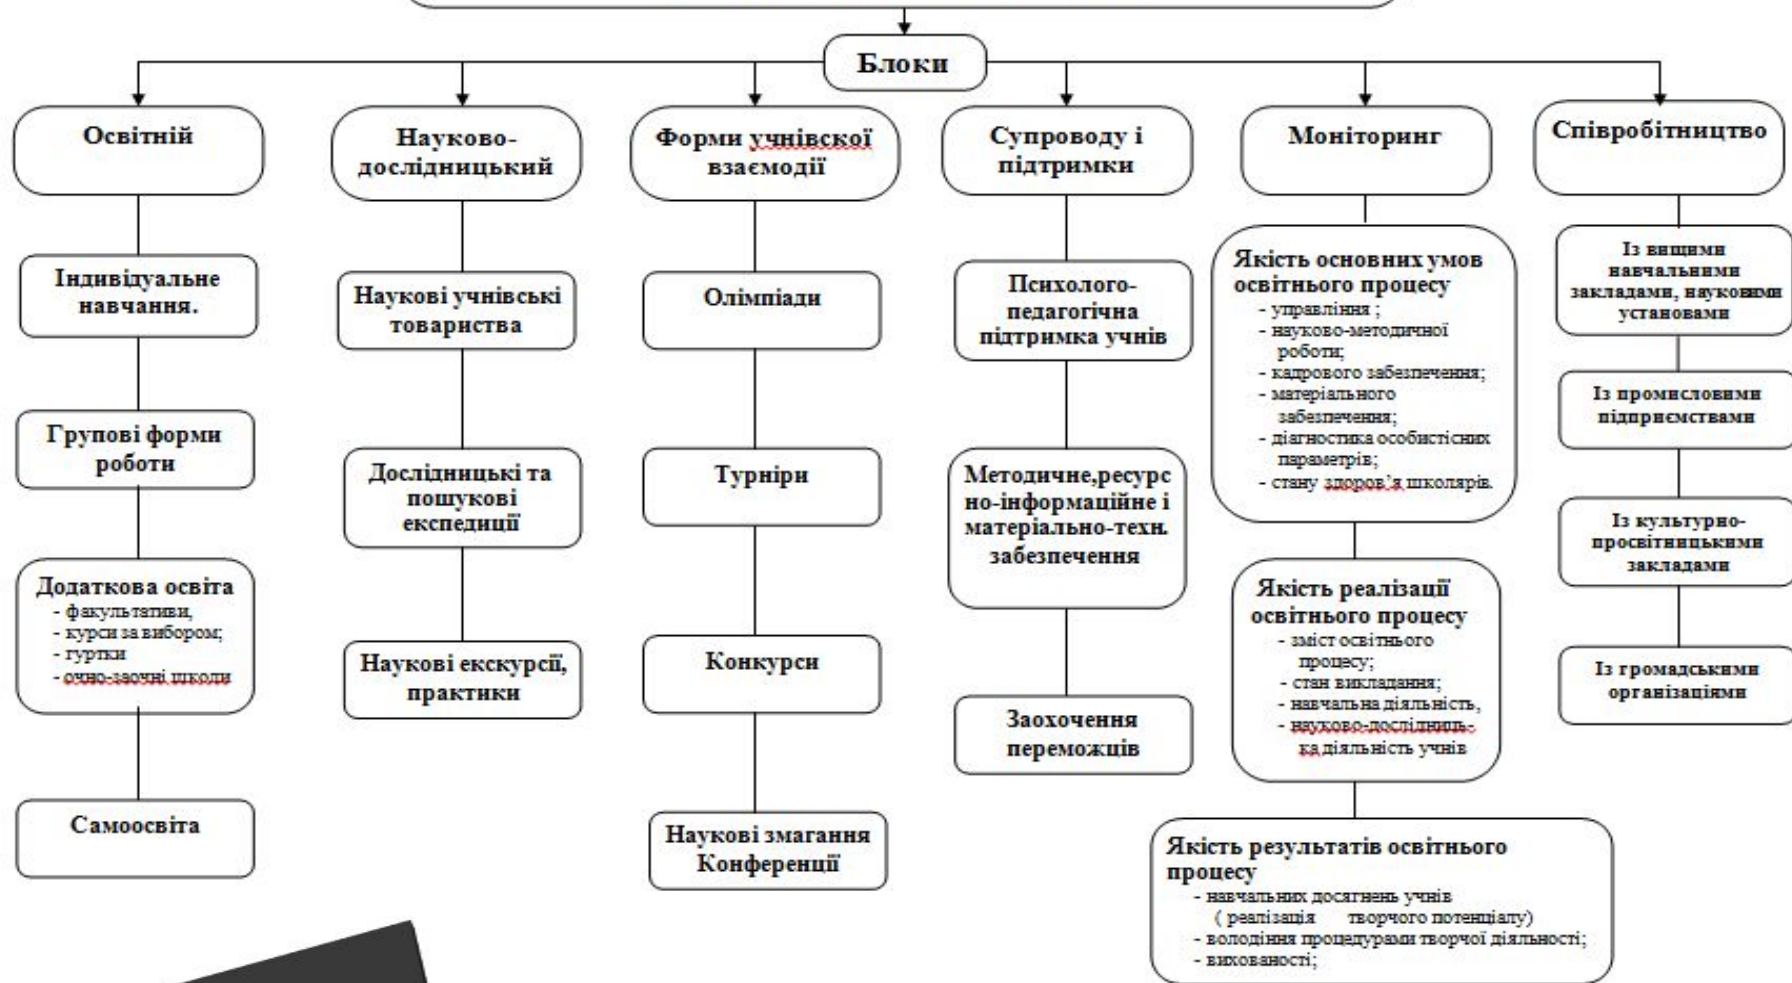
Блоки

Освітній

Індивідуальне навчання.

Групові форми роботи

Додаткова освіта
- факультативи,
- курси за вибором;
- гуртки
- очно-заочні школи

Самоосвіта

Науково-дослідницький

Наукові учнівські товариства

Дослідницькі та пошукові експедиції

Наукові екскурсії, практики

Форми учнівської взаємодії

Олімпіади

Турніри

Конкурси

Наукові змагання Конференції

Супроводу і підтримки

Психолого-педагогічна підтримка учнів

Методичне,ресурсно-інформаційне і матеріально-техн. забезпечення

Заохочення переможців

Моніторинг

Якість основних умов освітнього процесу
- управління ;
- науково-методичної роботи;
- кадрового забезпечення;
- матеріального забезпечення;
- діагностика особистісних параметрів;
- стану здоров'я школярів.

Якість реалізації освітнього процесу
- зміст освітнього процесу;
- стан викладання;
- навчальна діяльність,
- науково-дослідницька діяльність учнів

Якість результатів освітнього процесу
- навчальних досятнень учнів ( реалізація творчого потенціалу)
- володіння процедурами творчої діяльності;
- вихованості;

Співробітництво

Із вищими навчальними закладами, науковими установами

Із промисловими підприємствами

Із культурно-просвітницькими закладами

Із громадськими організаціями